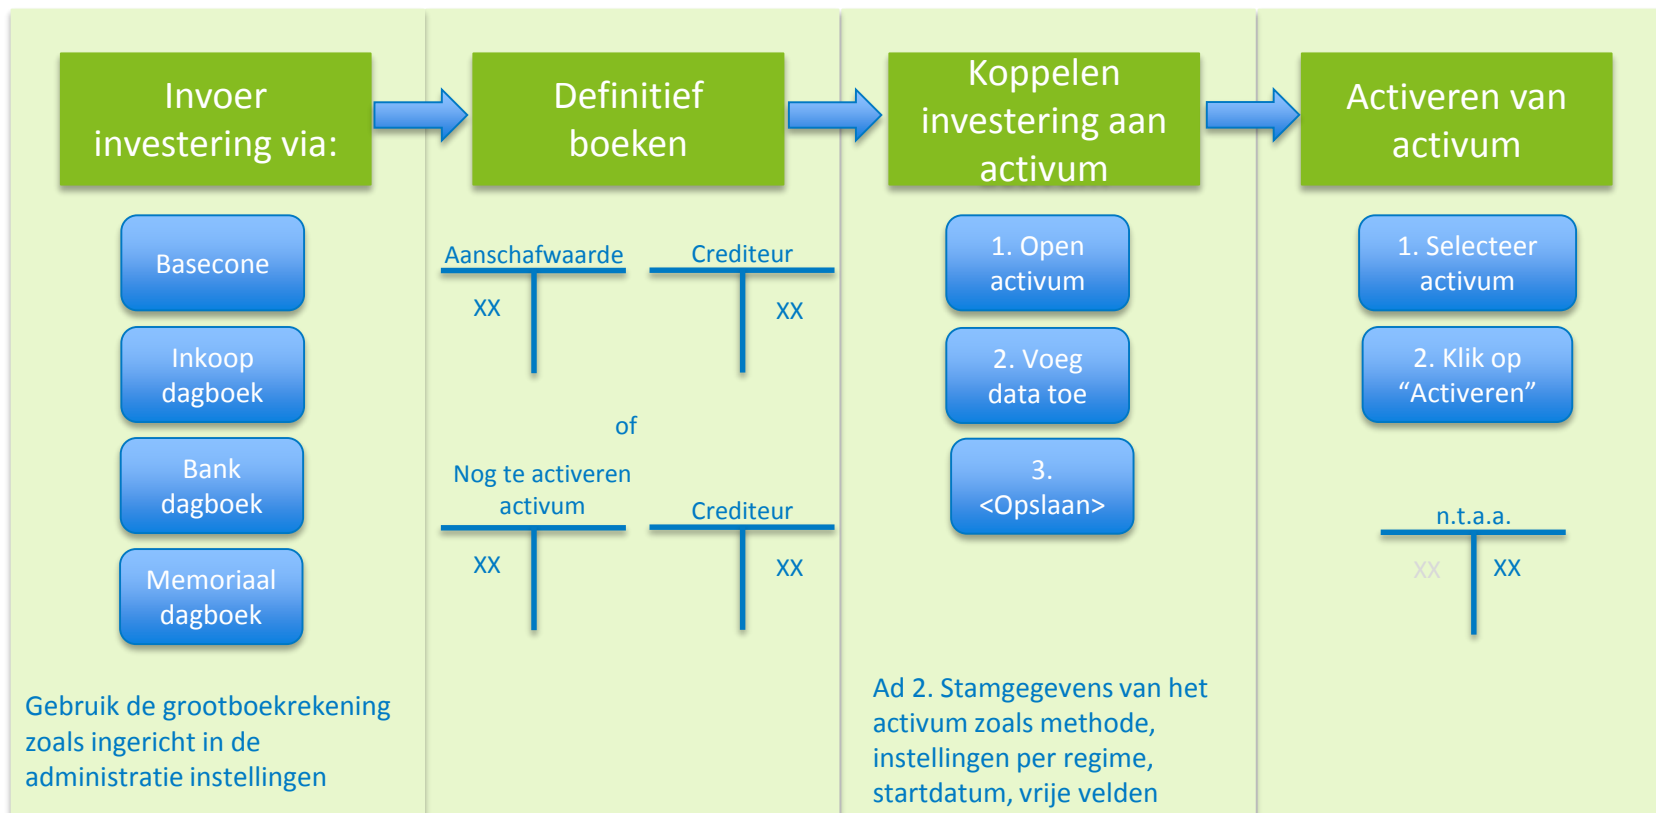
Invoer investering via:

Basecone

Inkoop dagboek

Bank dagboek

Memoriaal dagboek

Gebruik de grootboekrekening zoals ingericht in de administratie instellingen

Definitief boeken

Aanschafwaarde

XX

Crediteur

XX

of

Nog te activeren activum

XX

Crediteur

XX

Koppelen investering aan activum

1. Open activum

2. Voeg data toe

3. <Opslaan>

Ad 2. Stamgegevens van het activum zoals methode, instellingen per regime, startdatum, vrije velden

Activeren van activum

1. Selecteer activum

2. Klik op “Activeren”

n.t.a.a.

XX

XX